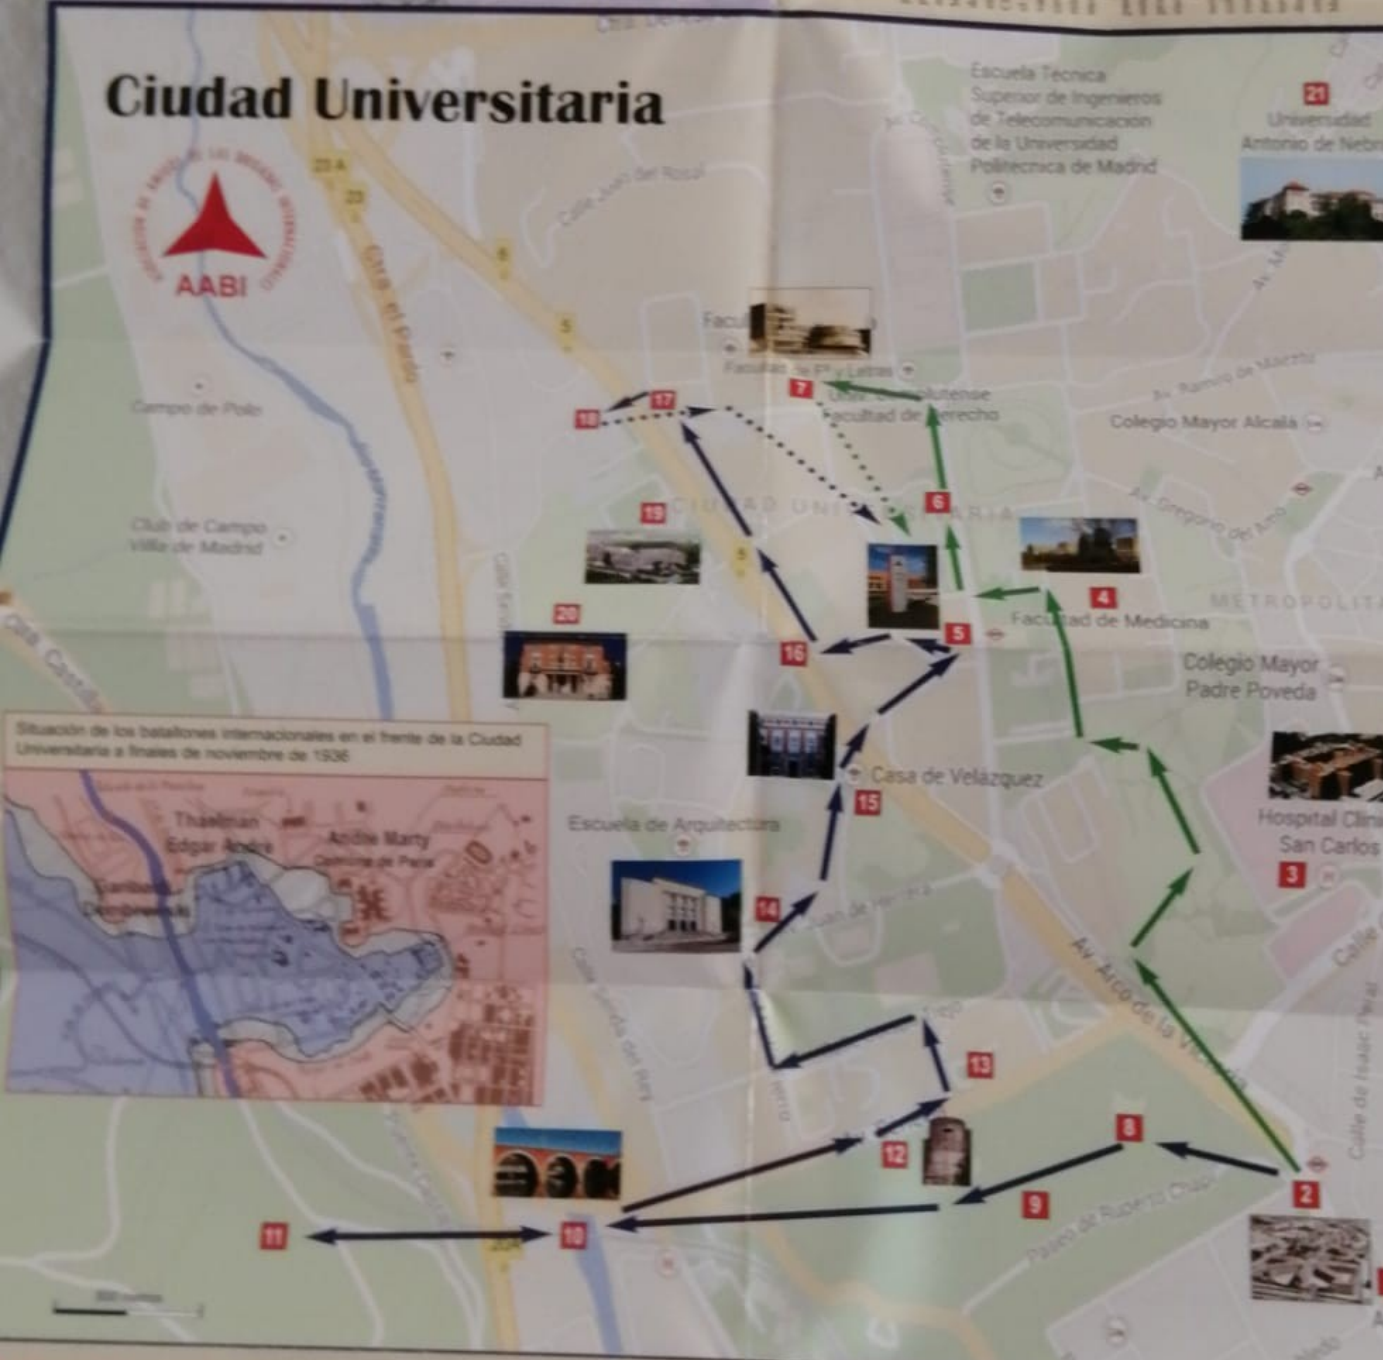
Ciudad Universitaria

AABI

Escuela Técnica Superior de Ingenieros de Telecomunicación de la Universidad Politécnica de Madrid

21
Universidad Antonio de Nebri

Calle Juan del Rosal

23 A
23
6
5

Ctra. el Pardo

Campo de Polo

Facul

Facultad de Fª y Letras

7

18
17

Univ. Complutense Facultad de Derecho

Av. Ramiro de Maeztu

Colegio Mayor Alcalá

6

Av. Gregorio del Amo

Club de Campo Villa de Madrid

19

CIUDAD UNIVERSITARIA

5

4
Facultad de Medicina

METROPOLITA

20

16

5

Colegio Mayor Padre Poveda

Ctra. Castilla

Situación de los batallones internacionales en el frente de la Ciudad Universitaria a finales de noviembre de 1936

Thaelman
Edgar André
André Marty
Comuna de París
Garibaldi
Dombrowski

Casa de Velázquez
15

Escuela de Arquitectura

Hospital Clín San Carlos
3

14

Av. Arco de la Victoria

13

8

12

9

2

11

10

Paseo de Ruperto Chapí

Calle de Isaac Peral